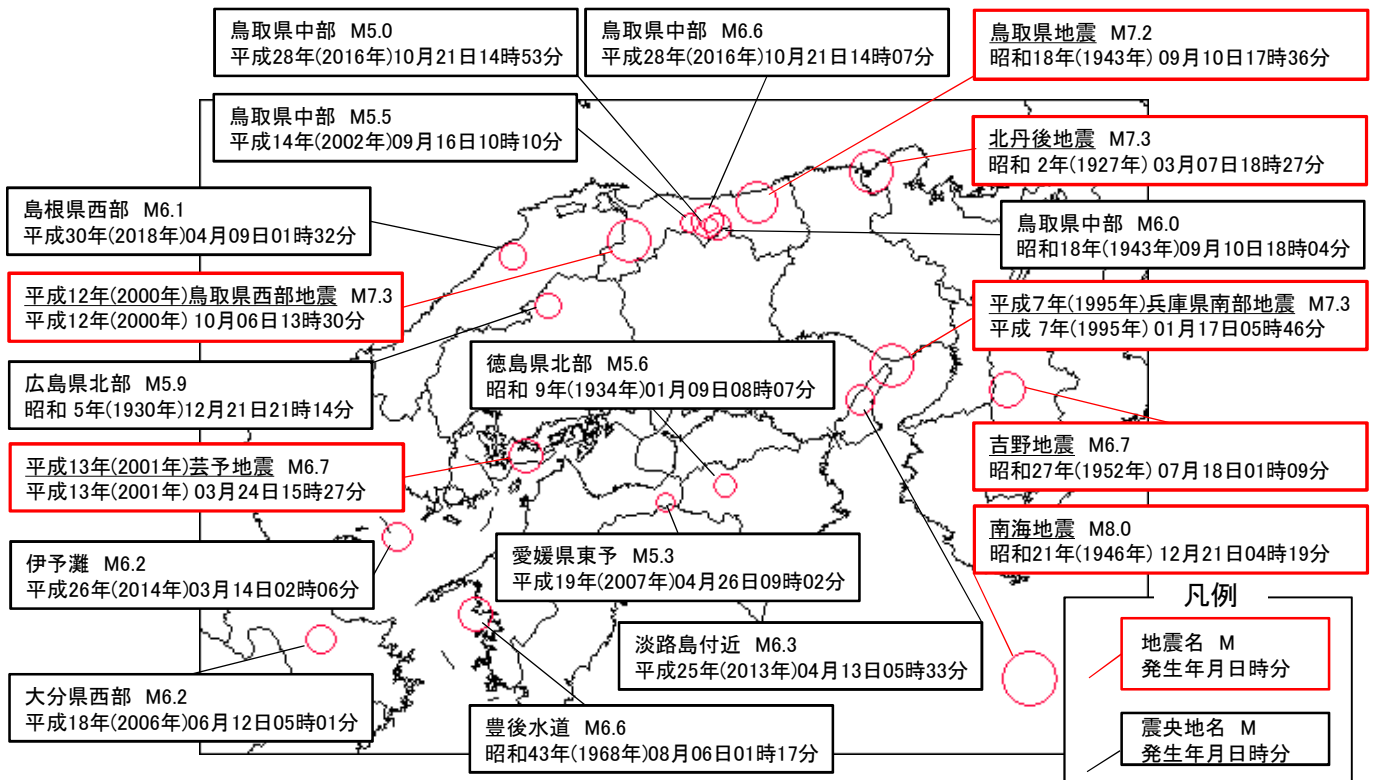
鳥取県中部　M5.0
平成28年(2016年)10月21日14時53分

鳥取県中部　M6.6
平成28年(2016年)10月21日14時07分

鳥取県地震　M7.2
昭和18年(1943年) 09月10日17時36分

鳥取県中部　M5.5
平成14年(2002年)09月16日10時10分

北丹後地震　M7.3
昭和 2年(1927年) 03月07日18時27分

島根県西部　M6.1
平成30年(2018年)04月09日01時32分

鳥取県中部　M6.0
昭和18年(1943年)09月10日18時04分

平成12年(2000年)鳥取県西部地震　M7.3
平成12年(2000年) 10月06日13時30分

平成7年(1995年)兵庫県南部地震　M7.3
平成 7年(1995年) 01月17日05時46分

徳島県北部　M5.6
昭和 9年(1934年)01月09日08時07分

広島県北部　M5.9
昭和 5年(1930年)12月21日21時14分

吉野地震　M6.7
昭和27年(1952年) 07月18日01時09分

平成13年(2001年)芸予地震　M6.7
平成13年(2001年) 03月24日15時27分

南海地震　M8.0
昭和21年(1946年) 12月21日04時19分

伊予灘　M6.2
平成26年(2014年)03月14日02時06分

愛媛県東予　M5.3
平成19年(2007年)04月26日09時02分

凡例

地震名　M
発生年月日時分

淡路島付近　M6.3
平成25年(2013年)04月13日05時33分

大分県西部　M6.2
平成18年(2006年)06月12日05時01分

豊後水道　M6.6
昭和43年(1968年)08月06日01時17分

震央地名　M
発生年月日時分